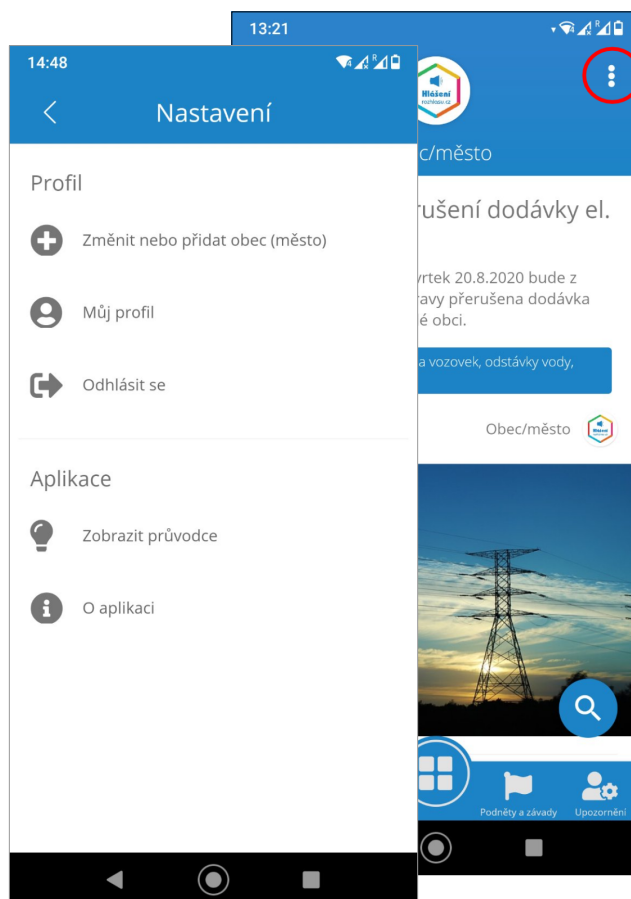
14:48

Nastavení

Profil

Změnit nebo přidat obec (město)

Můj profil

Odhlásit se

Aplikace

Zobrazit průvodce

O aplikaci

13:21

Hlášení

c/město

rušení dodávky el.

vrtek 20.8.2020 bude z
ravy přerušena dodávka
é obci.

a vozovek, odstávky vody,

Obec/město

Podněty a závady

Upozornění